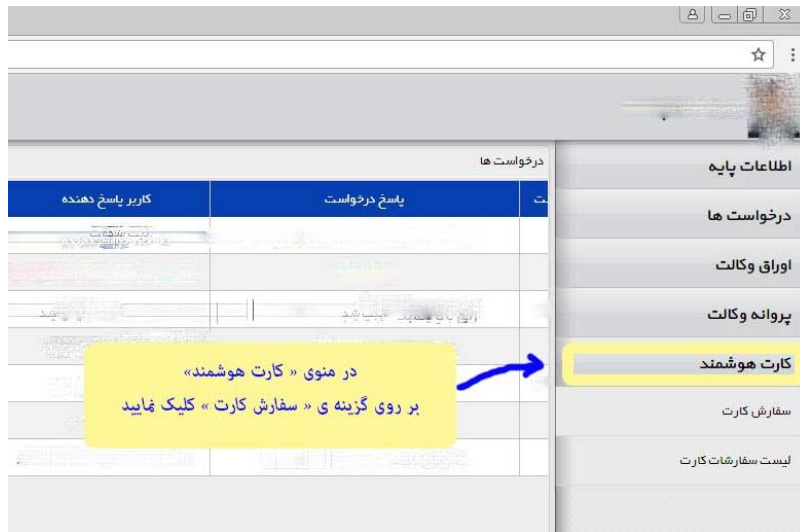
اطلاعات پایه
درخواست ها
اوراق وکالت
پروانه وکالت
کارت هوشمند
سفارش کارت
لیست سفارشات کارت

درخواست ها

| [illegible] | پاسخ درخواست | کاربر پاسخ دهنده |
|---|---|---|
| | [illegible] | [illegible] |
| | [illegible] | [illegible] |
| | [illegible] | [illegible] |
| | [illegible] | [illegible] |
| | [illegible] | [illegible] |
| | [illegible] | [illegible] |
| | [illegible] | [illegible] |

در منوی « کارت هوشمند»
بر روی گزینه ی « سفارش کارت » کلیک نمایید